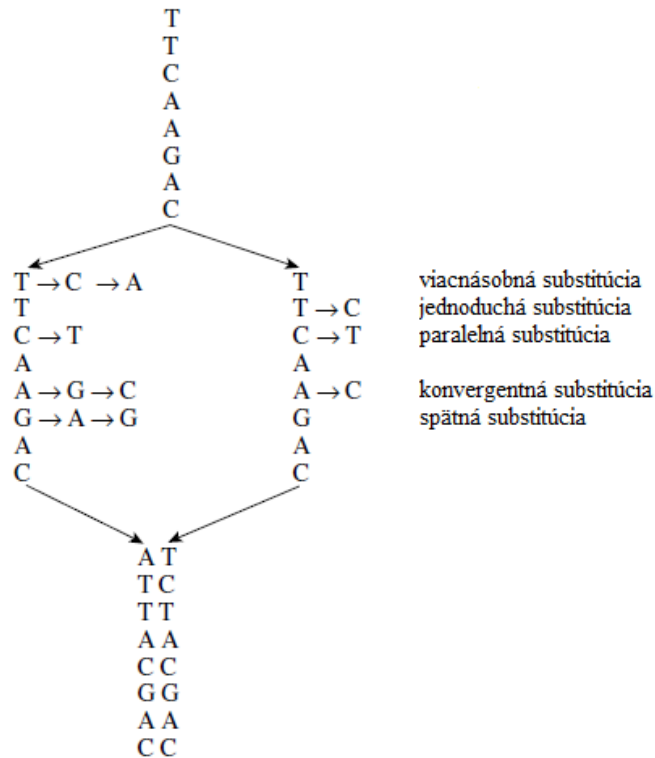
T
T
C
A
A
G
A
C

$T \rightarrow C \rightarrow A$
T
$C \rightarrow T$
A
$A \rightarrow G \rightarrow C$
$G \rightarrow A \rightarrow G$
A
C

T
$T \rightarrow C$
$C \rightarrow T$
A
$A \rightarrow C$
G
A
C

viacnásobná substitúcia
jednoduchá substitúcia
paralelná substitúcia

konvergentná substitúcia
spätná substitúcia

A T
T C
T T
A A
C C
G G
A A
C C